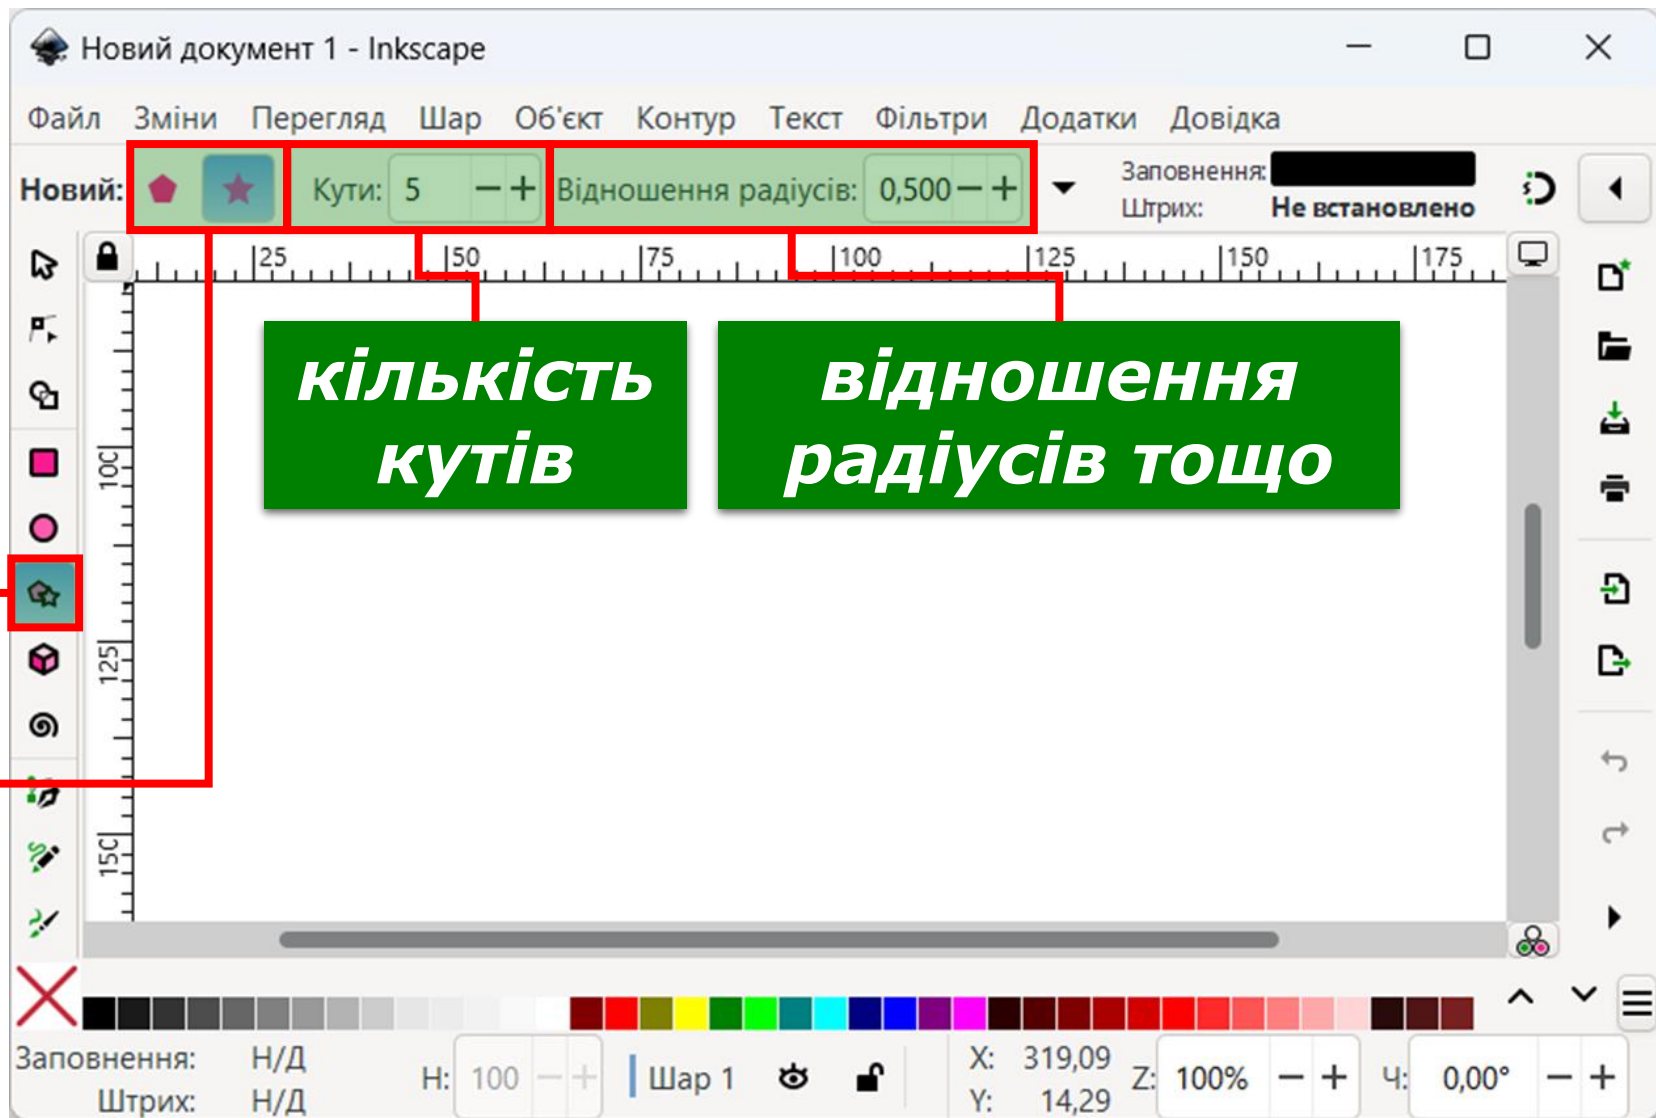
Новий документ 1 - Inkscape

Файл Зміни Перегляд Шар Об'єкт Контур Текст Фільтри Додатки Довідка

Новий: Кути: 5 − + Відношення радіусів: 0,500 − + Заповнення: Штрих: Не встановлено

25 50 75 100 125 150 175

кількість кутів

відношення радіусів тощо

100 125 150

Заповнення: Н/Д
Штрих: Н/Д
Н: 100 − + Шар 1 X: 319,09 Y: 14,29 Z: 100% − + Ч: 0,00° − +